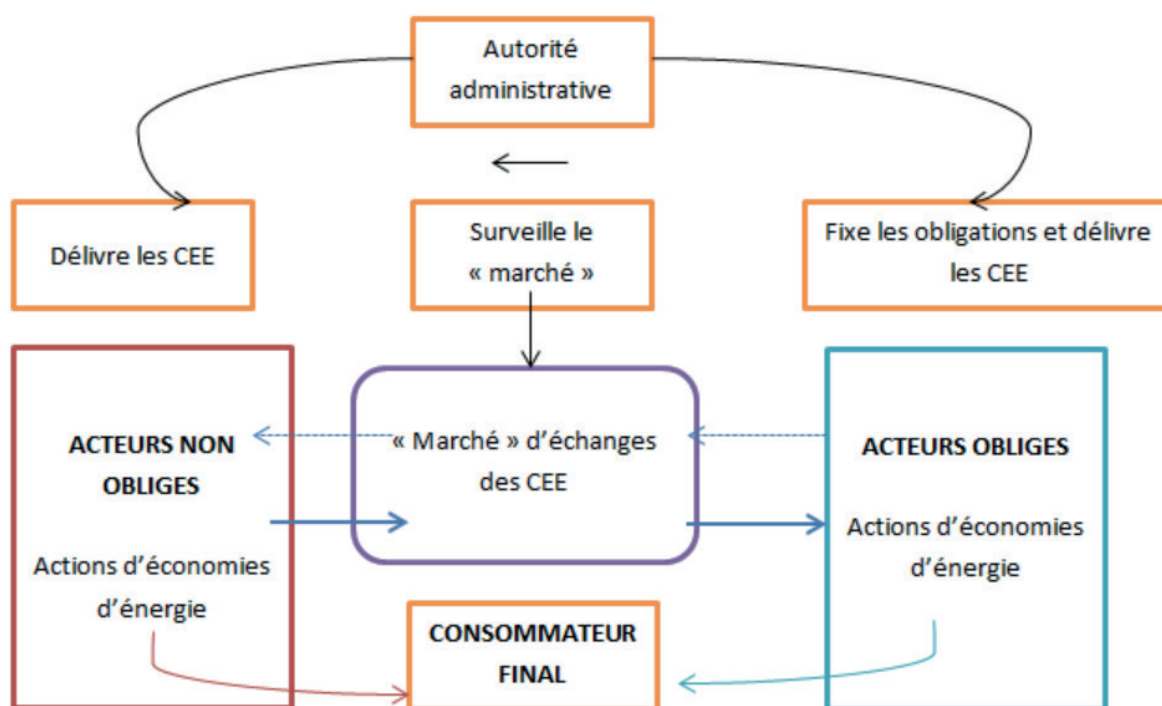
Autorité administrative

Délivre les CEE

Surveille le « marché »

Fixe les obligations et délivre les CEE

ACTEURS NON OBLIGES

Actions d'économies d'énergie

« Marché » d'échanges des CEE

ACTEURS OBLIGES

Actions d'économies d'énergie

CONSOMMATEUR FINAL